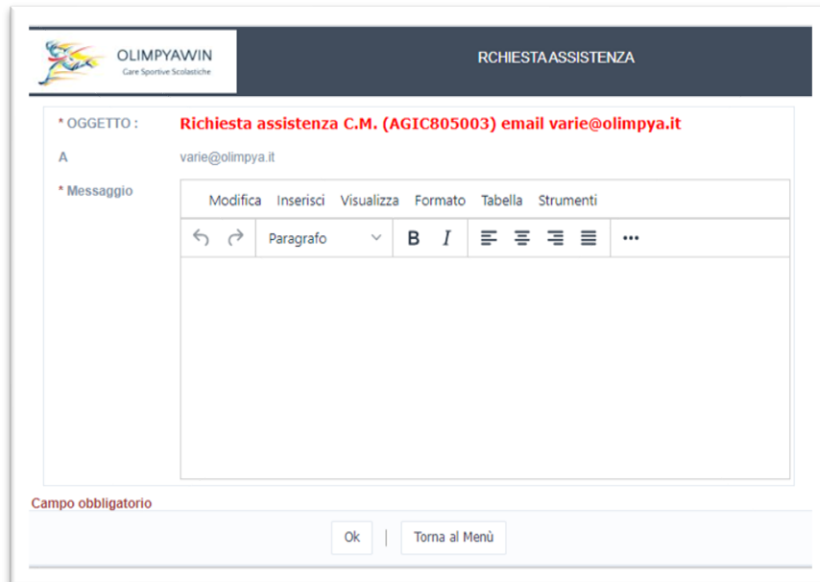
OLIMPYAWIN
Gare Sportive Scolastiche

RCHIESTA ASSISTENZA

* OGGETTO : Richiesta assistenza C.M. (AGIC805003) email varie@olimpya.it

A varie@olimpya.it

* Messaggio

Modifica Inserisci Visualizza Formato Tabella Strumenti

Paragrafo B I •••

Campo obbligatorio

Ok | Torna al Menù